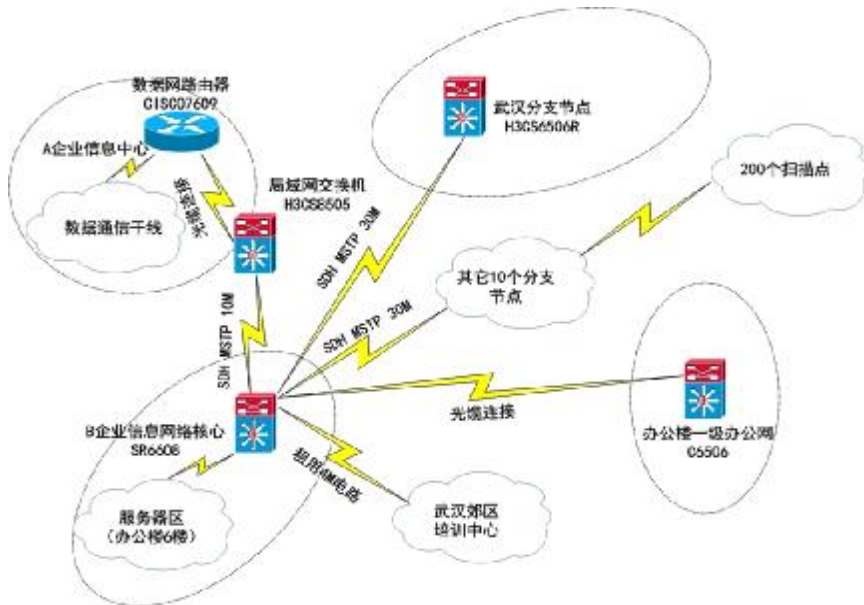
数据网路由器
CISCO7609

A企业信息中心

数据通信干线

光缆连接

局域网交换机
H3CS8505

武汉分支节点
H3CS6506R

200个扫描点

SDH MSTP 30M

其它10个分支节点

SDH MSTP 30M

SDH MSTP 10M

B企业信息网络核心
SR6608

光缆连接

办公楼一级办公网
C6506

服务器区
（办公楼6楼）

租用链电路

武汉郊区
培训中心